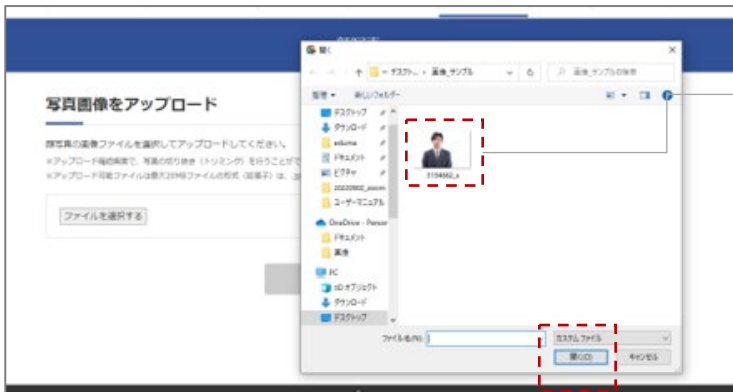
写真画像をアップロード

顔写真の画像ファイルを選択してアップロードしてください。
※アップロード確認画面で、写真の切り抜き（トリミング）を行うことがで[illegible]
※アップロード可能ファイルは最大20MBファイルの形式（拡張子）は、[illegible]

ファイルを選択する

開く
← → ↑ « デスクトッ... › 画像_サンプル
画像_サンプルの検索
整理 ▾ 新しいフォルダー
デスクトップ
ダウンロード
ドキュメント
ピクチャ
ユーザーマニュアル
OneDrive - Person
ドキュメント
画像
PC
3D オブジェクト
ダウンロード
デスクトップ
3154662_s
ファイル名(N):
カスタム ファイル
開く(O)
キャンセル